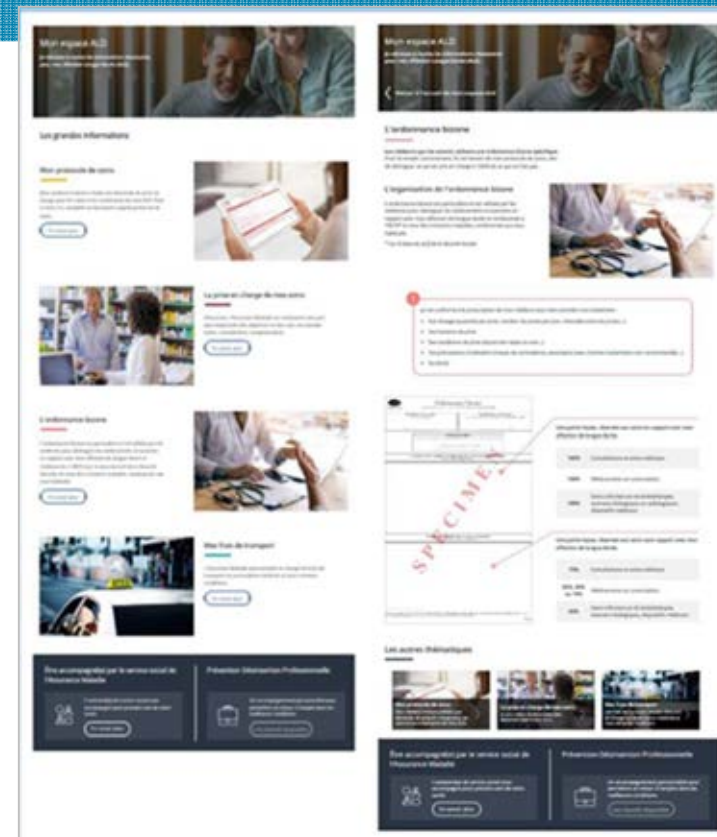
Mon espace ALD

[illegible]

Les grandes informations

Mon protocole de soins

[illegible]

En savoir plus

La prise en charge de mes soins

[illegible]

En savoir plus

L'ordonnance bizone

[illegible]

En savoir plus

Mes frais de transport

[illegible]

En savoir plus

Être accompagné(e) par le service social de l'Assurance Maladie

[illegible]

En savoir plus

Prévention Désinsertion Professionnelle

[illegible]

Mon espace ALD

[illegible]

L'ordonnance bizone

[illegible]

L'organisation de l'ordonnance bizone

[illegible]

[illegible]

Ordonnance bizone

SPECIMEN

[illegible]

100%

100%

100%

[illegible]

70%

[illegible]

60%

Les autres thématiques

Être accompagné(e) par le service social de l'Assurance Maladie

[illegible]

En savoir plus

Prévention Désinsertion Professionnelle

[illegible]